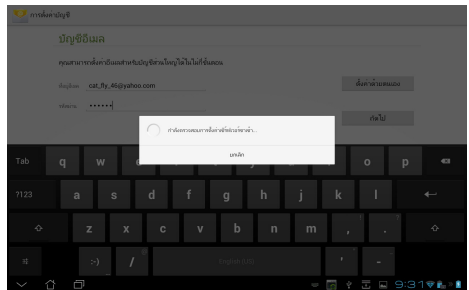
การตั้งค่าบัญชี

บัญชีอีเมล

คุณสามารถตั้งค่าอีเมลสำหรับบัญชีส่วนใหญ่ได้ในไม่กี่ขั้นตอน

ที่อยู่อีเมล cat_fly_46@yahoo.com

รหัสผ่าน ••••••

ตั้งค่าด้วยตนเอง

ถัดไป

กำลังตรวจสอบการตั้งค่าเซิร์ฟเวอร์ขาเข้า...

ยกเลิก

Tab q w e r t y u i o p

?123 a s d f g h j k l

z x c v b n m , .

:-) / English (US)

9:31